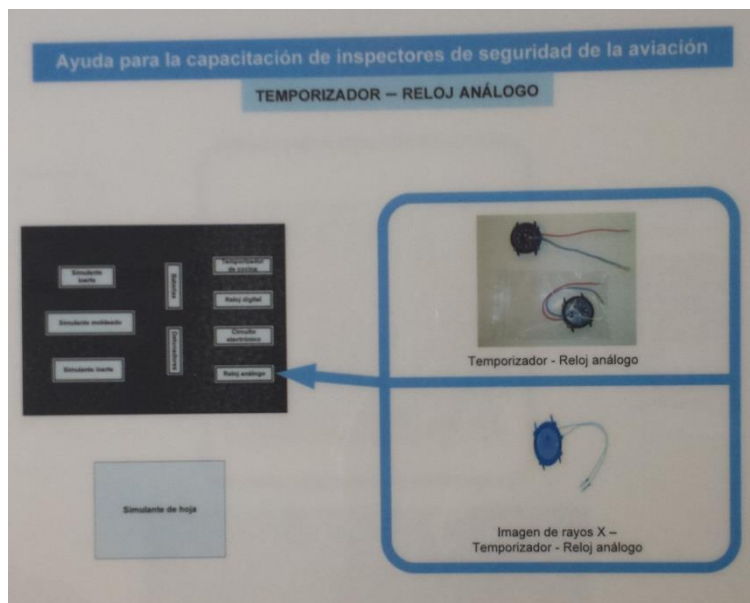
Ayuda para la capacitación de inspectores de seguridad de la aviación

TEMPORIZADOR – RELOJ ANÁLOGO

Simulante inerte

Simulante moldeado

Simulante inerte

Batería

Detonadores

Temporizador de cocina

Reloj digital

Circuito electrónico

Reloj análogo

Simulante de hoja

Temporizador - Reloj análogo

Imagen de rayos X – Temporizador - Reloj análogo